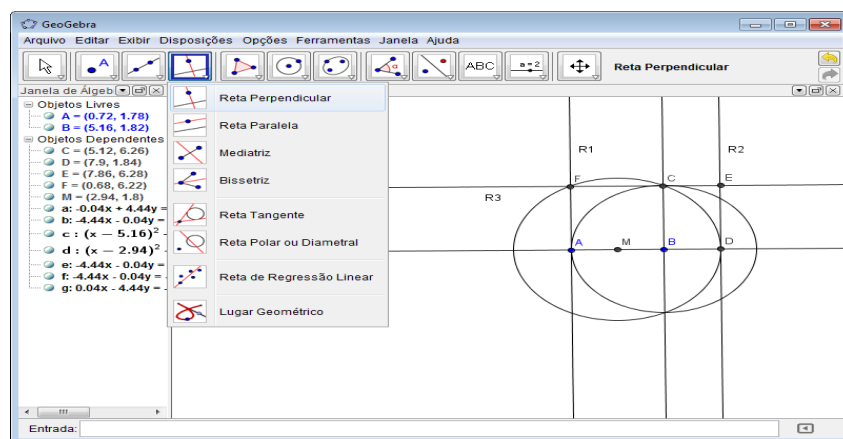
GeoGebra

Arquivo Editar Exibir Disposições Opções Ferramentas Janela Ajuda

ABC

a = 2

Reta Perpendicular

Janela de Álgeb

Objetos Livres
A = (0.72, 1.78)
B = (5.16, 1.82)
Objetos Dependentes
C = (5.12, 6.26)
D = (7.9, 1.84)
E = (7.86, 6.28)
F = (0.68, 6.22)
M = (2.94, 1.8)
a: -0.04x + 4.44y =
b: -4.44x - 0.04y =
c : $(x - 5.16)^2$
d : $(x - 2.94)^2$
e: -4.44x - 0.04y =
f: -4.44x - 0.04y =
g: 0.04x - 4.44y =

Reta Perpendicular
Reta Paralela
Mediatriz
Bissetriz
Reta Tangente
Reta Polar ou Diametral
Reta de Regressão Linear
Lugar Geométrico

R1
R2
R3
F
C
E
A
M
B
D

Entrada: